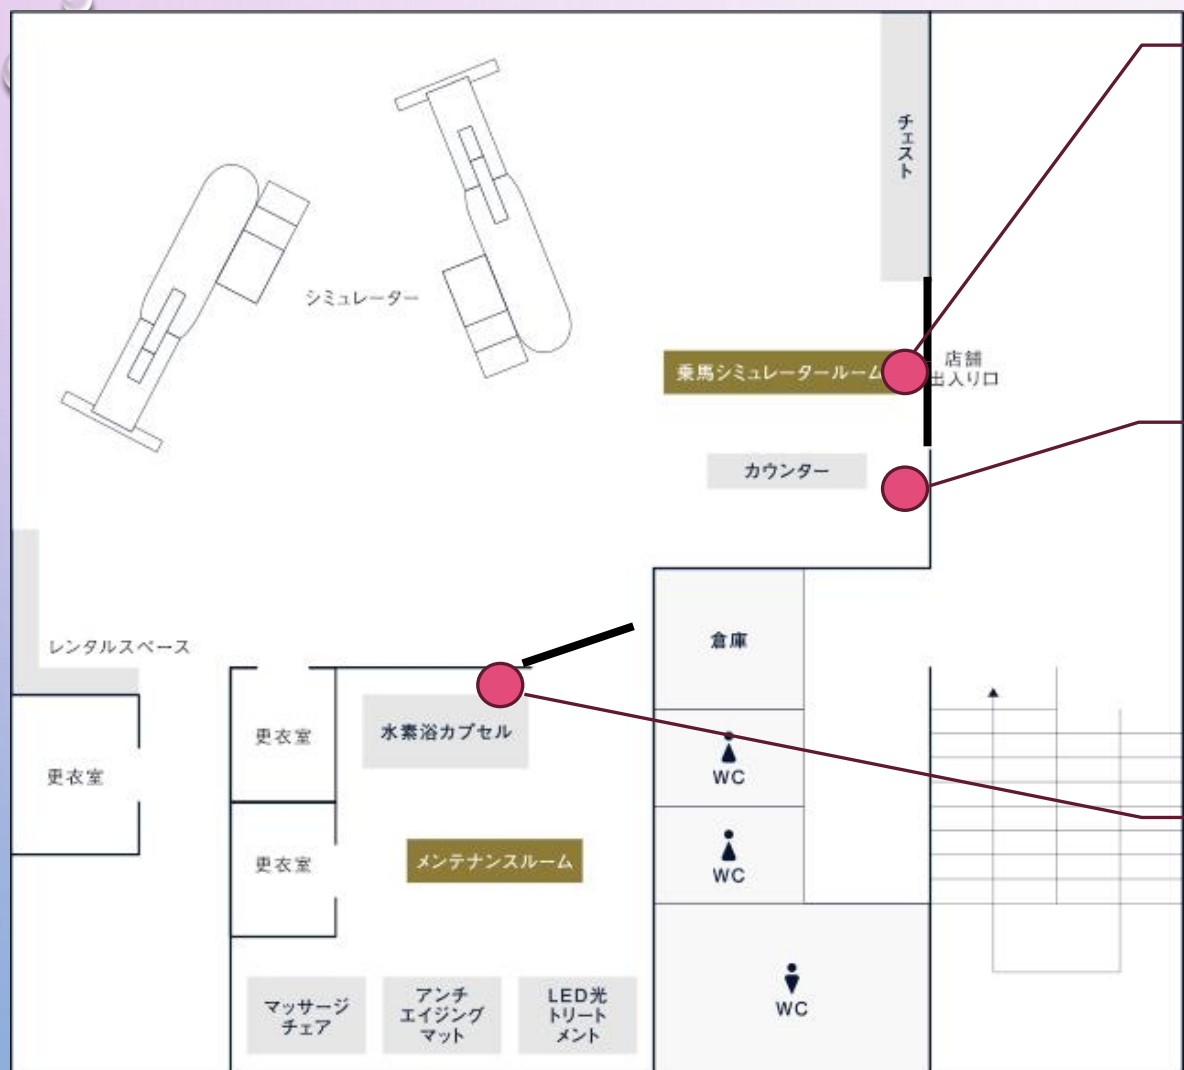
チェスト

シミュレーター

乗馬シミュレータールーム

店舗
出入り口

カウンター

倉庫

レンタルスペース

更衣室

水素浴カプセル

更衣室

WC

更衣室

メンテナンスルーム

WC

WC

マッサージ
チェア

アンチ
エイジング
マット

LED光
トリート
メント